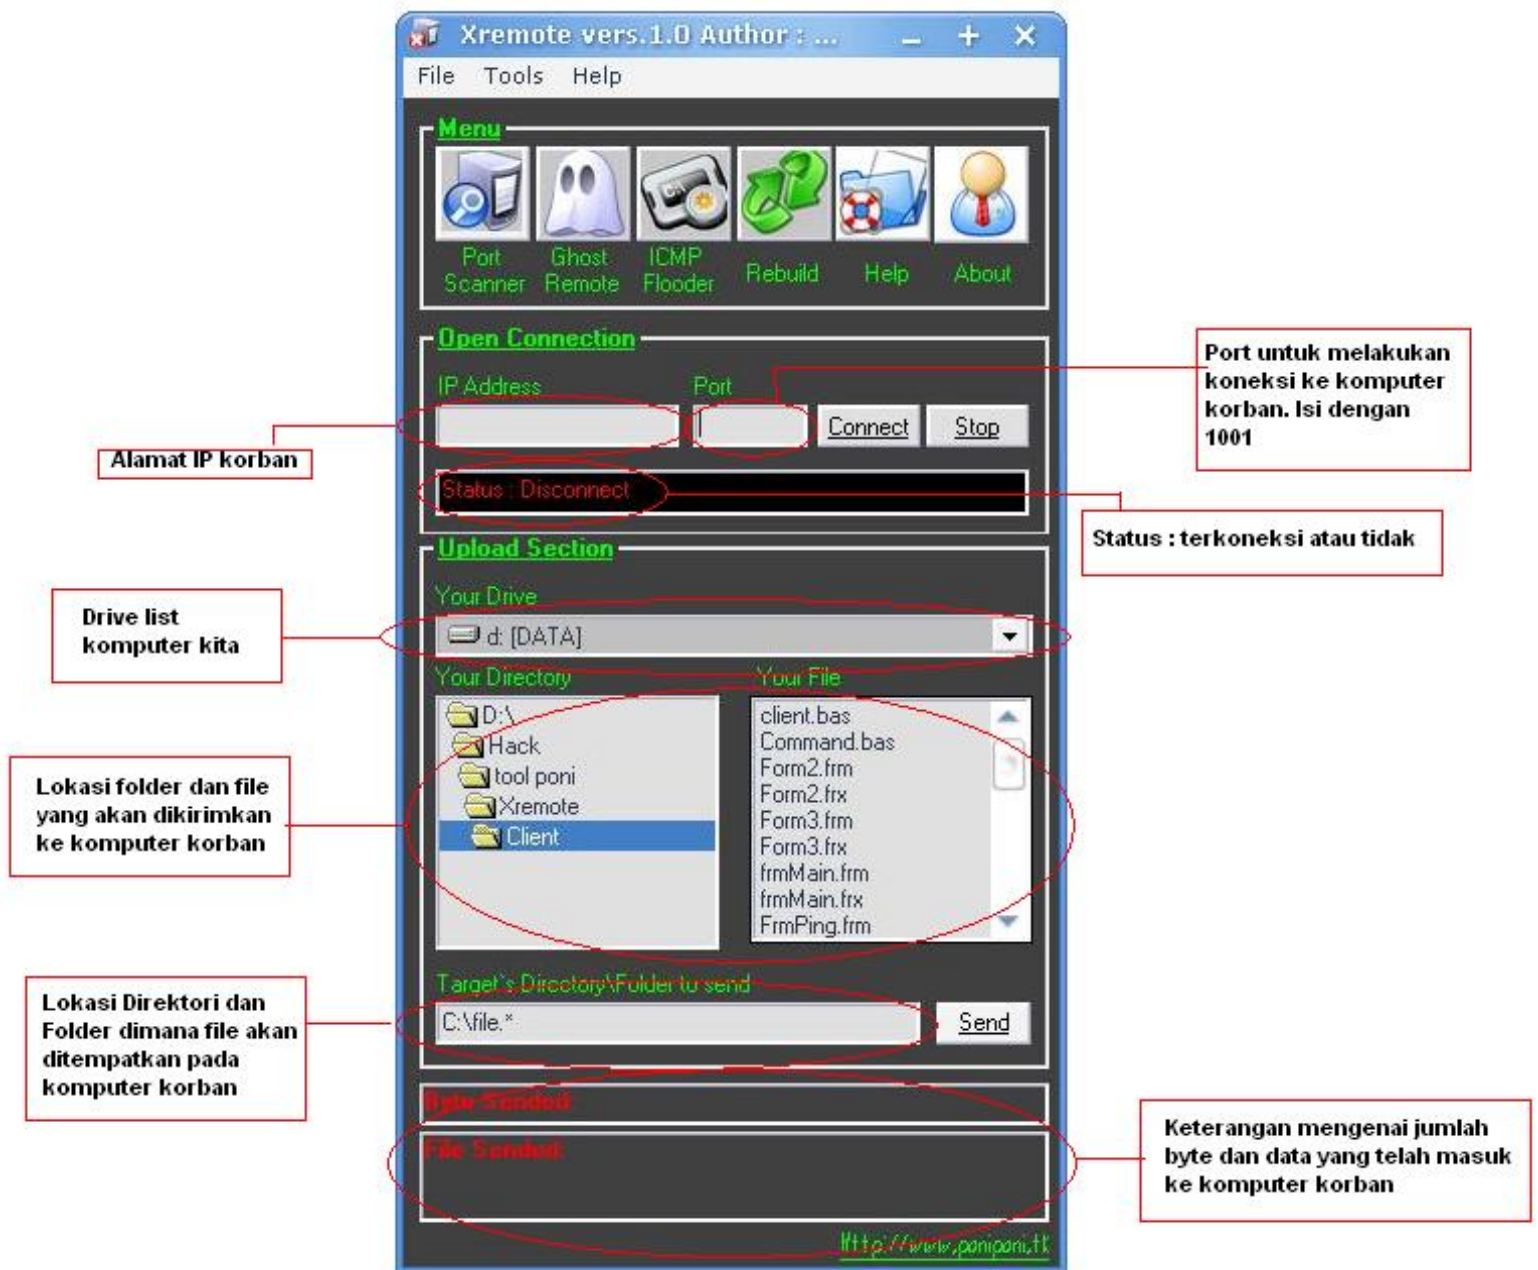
Xremote vers.1.0 Author : ...

File Tools Help

Menu

Port Scanner
Ghost Remote
ICMP Flooder
Rebuild
Help
About

Open Connection

IP Address
Port
Connect
Stop

Port untuk melakukan koneksi ke komputer korban. Isi dengan 1001

Alamat IP korban

Status : Disconnect

Status : terkoneksi atau tidak

Upload Section

Your Drive

Drive list komputer kita

d: [DATA]

Your Directory
Your File

D:\
Hack
tool poni
Xremote
Client

client.bas
Command.bas
Form2.frm
Form2.frx
Form3.frm
Form3.frx
frmMain.frm
frmMain.frx
FrmPing.frm

Lokasi folder dan file yang akan dikirimkan ke komputer korban

Target`s Directory\Folder to send

C:\file.*

Send

Lokasi Direktori dan Folder dimana file akan ditempatkan pada komputer korban

Byte Sended:

File Sended:

Keterangan mengenai jumlah byte dan data yang telah masuk ke komputer korban

Http://www.poniponi.tk